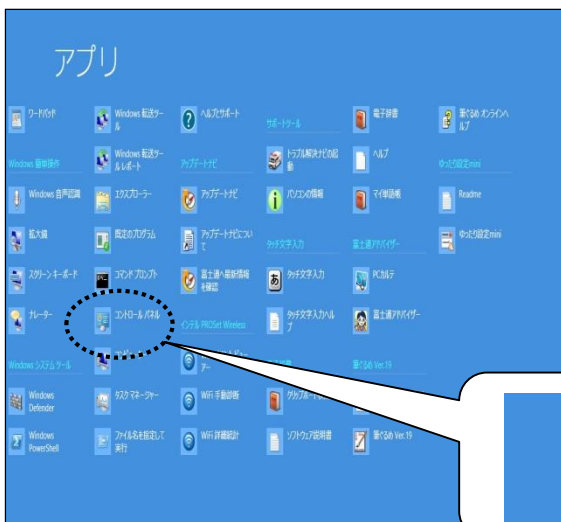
アプリ

ワードパッド
Windows 簡単操作
Windows 音声認識
拡大鏡
スクリーン キーボード
ナレーター
Windows システム ツール
Windows Defender
Windows PowerShell

Windows 転送ツール
Windows 転送ツール レポート
エクスプローラー
既定のプログラム
コマンド プロンプト
コントロール パネル
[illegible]
タスク マネージャー
ファイル名を指定して実行

ヘルプとサポート
アップデートナビ
アップデートナビ
アップデートナビについて
富士通からの最新情報を確認
インテル PROSet Wireless
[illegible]
WiFi 手動診断
WiFi 詳細統計

サポートツール
トラブル解決ナビの起動
パソコンの情報
タッチ文字入力
タッチ文字入力
タッチ文字入力ヘルプ
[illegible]
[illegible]
ソフトウェア説明書

電子辞書
ヘルプ
マイ辞書
富士通アドバイザー
PCカルテ
富士通アドバイザー
筆ぐるめ Ver.19
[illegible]
筆ぐるめ Ver.19

筆ぐるめ オンラインヘルプ
ゆったり設定mini
Readme
ゆったり設定mini